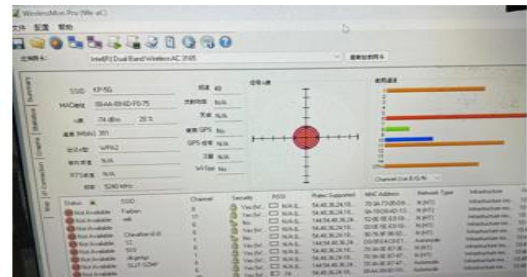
WirelessMon Pro (Wi-aC)
文件 设置 帮助
Intel(R) Dual Band Wireless-AC 3165
SSID KP-5G
MAC地址 00-A4-89-6D-F0-75
信号 -74 dBm 26 %
速率 (Mbit/s) 351
安全方式 WPA2
频率 N/A
RTS阈值 N/A
频率 5240 MHz
频道 48
纬度 N/A
经度 N/A
使用 GPS No
GPS 信号 N/A
卫星 N/A
Wi-Fi Yes
Channel Use B/G/N
Status SSID Channel Security RSSI Rates Supported MAC Address Network Type Infrastructure
Not Available
Not Available
Not Available
Not Available
Not Available
Not Available
Not Available
Not Available
Not Available
Yes (Ir
N/A
54, 48, 36, 24, 18
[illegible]
Infrastructure